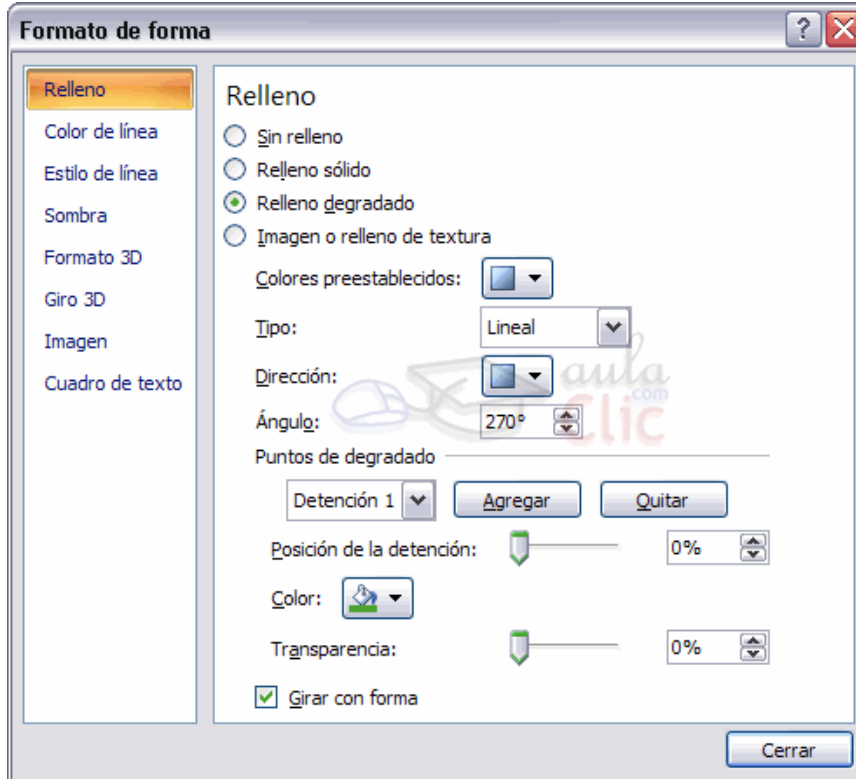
Formato de forma

Relleno
Color de línea
Estilo de línea
Sombra
Formato 3D
Giro 3D
Imagen
Cuadro de texto

Relleno

Sin relleno
Relleno sólido
Relleno degradado
Imagen o relleno de textura

Colores preestablecidos:
Tipo: Lineal
Dirección:
Ángulo: 270°

aula Clic .com

Puntos de degradado
Detención 1
Agregar
Quitar
Posición de la detención: 0%
Color:
Transparencia: 0%
Girar con forma

Cerrar